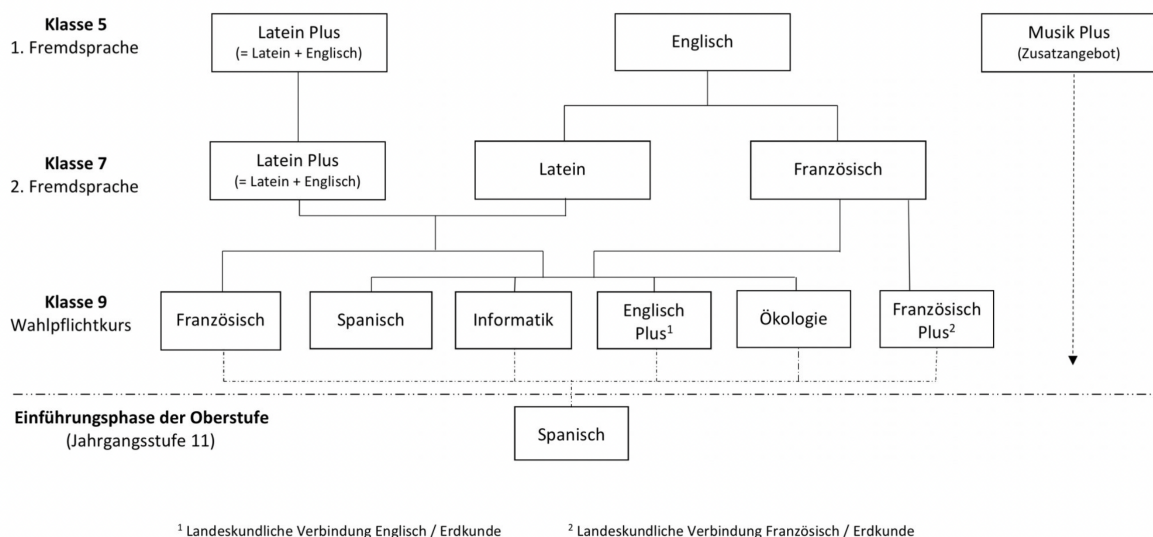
**Klasse 5**
1. Fremdsprache

Latein Plus
(= Latein + Englisch)

Englisch

Musik Plus
(Zusatzangebot)

**Klasse 7**
2. Fremdsprache

Latein Plus
(= Latein + Englisch)

Latein

Französisch

**Klasse 9**
Wahlpflichtkurs

Französisch

Spanisch

Informatik

Englisch Plus$^1$

Ökologie

Französisch Plus$^2$

**Einführungsphase der Oberstufe**
(Jahrgangsstufe 11)

Spanisch

$^1$ Landeskundliche Verbindung Englisch / Erdkunde

$^2$ Landeskundliche Verbindung Französisch / Erdkunde